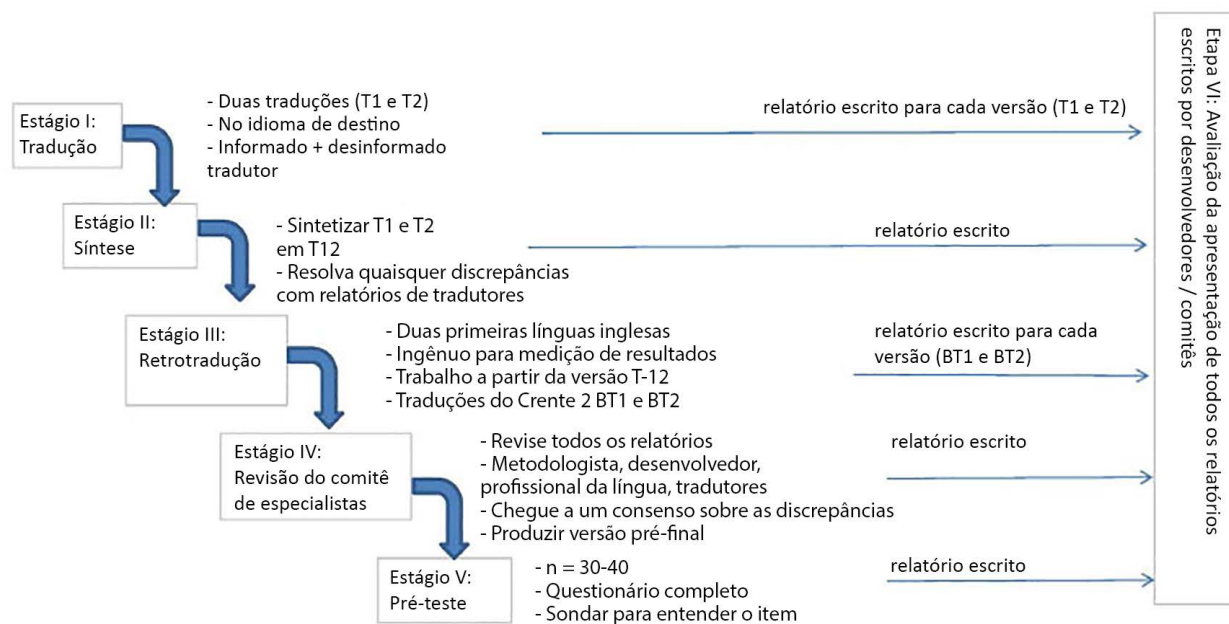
Estágio I:
Tradução

- Duas traduções (T1 e T2)
- No idioma de destino
- Informado + desinformado tradutor

relatório escrito para cada versão (T1 e T2)

Estágio II:
Síntese

- Sintetizar T1 e T2 em T12
- Resolva quaisquer discrepâncias com relatórios de tradutores

relatório escrito

Estágio III:
Retrotradução

- Duas primeiras línguas inglesas
- Ingênuo para medição de resultados
- Trabalho a partir da versão T-12
- Traduções do Crente 2 BT1 e BT2

relatório escrito para cada versão (BT1 e BT2)

Estágio IV:
Revisão do comitê de especialistas

- Revise todos os relatórios
- Metodologista, desenvolvedor, profissional da língua, tradutores
- Chegue a um consenso sobre as discrepâncias
- Produzir versão pré-final

relatório escrito

Estágio V:
Pré-teste

- n = 30-40
- Questionário completo
- Sondar para entender o item

relatório escrito

Etapa VI: Avaliação da apresentação de todos os relatórios escritos por desenvolvedores / comitês